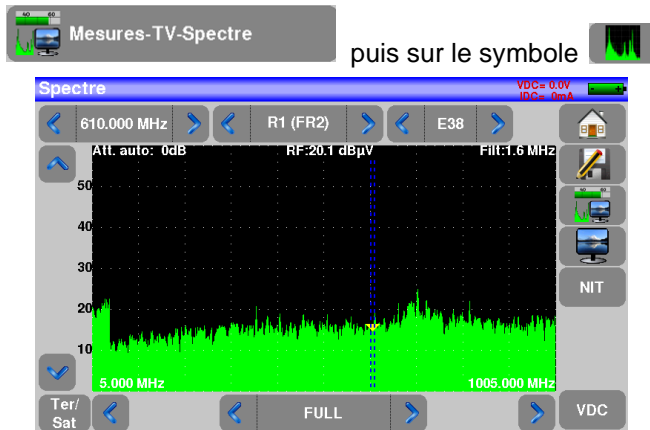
Mesures-TV-Spectre

puis sur le symbole

Spectre

VDC= 0.0V
IDC= 0mA

610.000 MHz

R1 (FR2)

E38

Att. auto: 0dB

RF:20.1 dBµV

Filt:1.6 MHz

50

40

30

20

10

5.000 MHz

1005.000 MHz

NIT

Ter/Sat

FULL

VDC